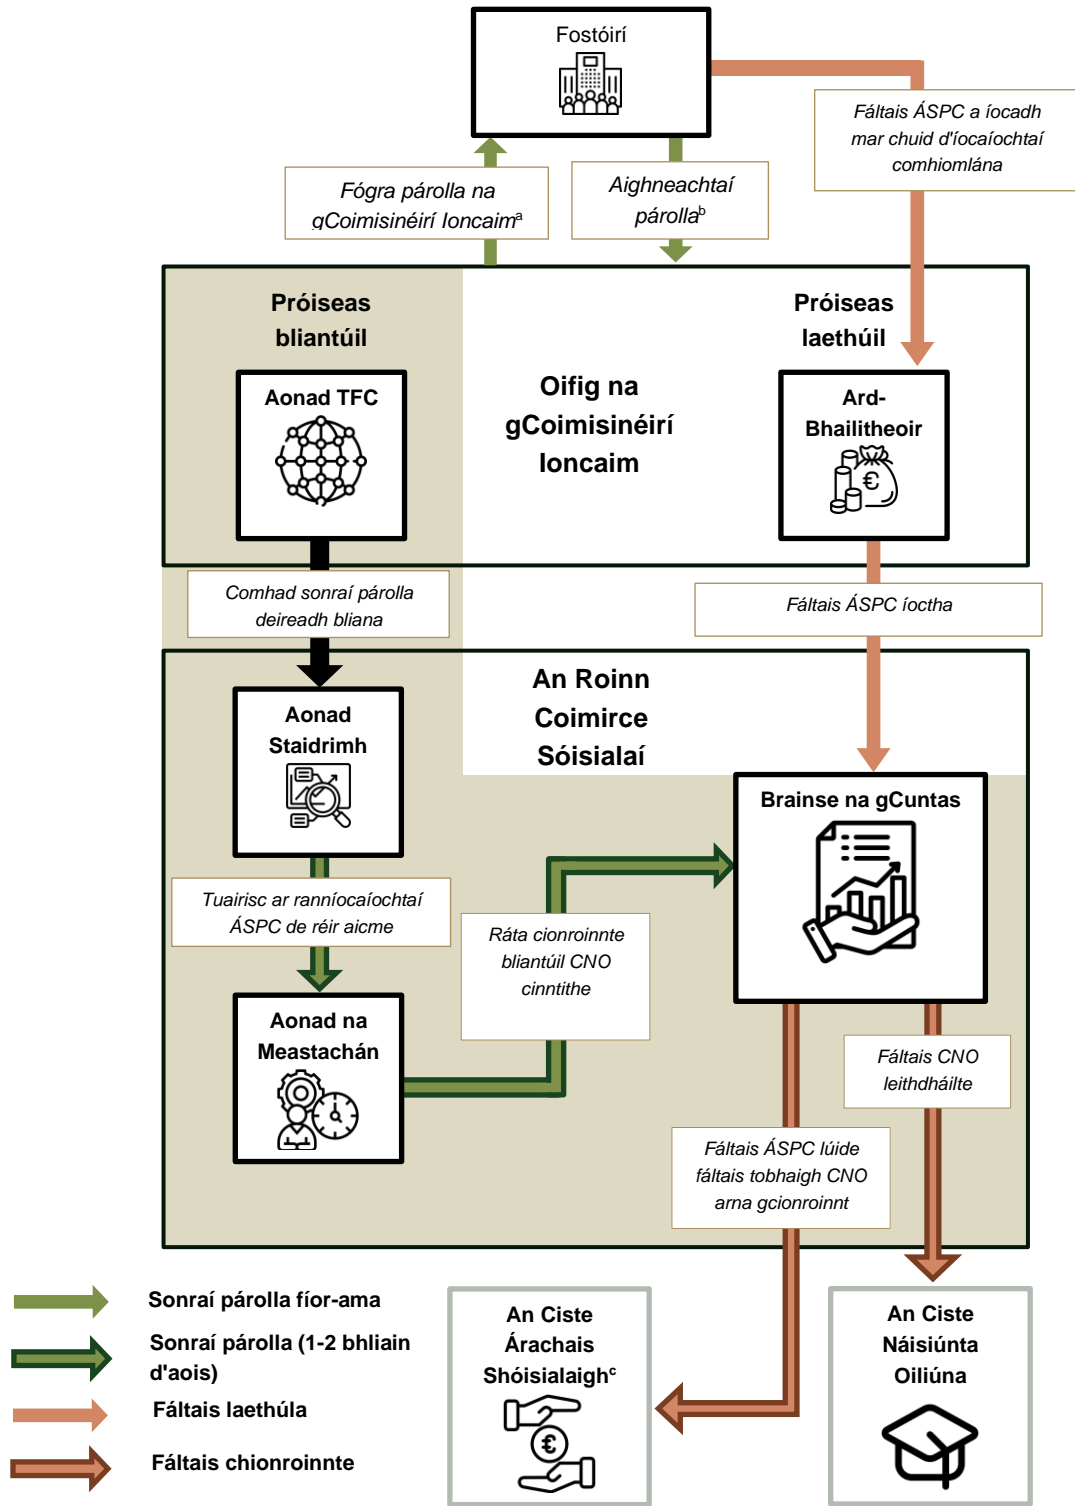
Fostóirí

Fáltais ÁSPC a íocadh mar chuid d'íocaíochtaí comhiomlána

Fógra párolla na gCoimisinéirí Ioncaim$^{a}$

Aighneachtaí párolla$^{b}$

Próiseas bliantúil

Próiseas laethúil

Aonad TFC

Oifig na gCoimisinéirí Ioncaim

Ard-Bhailitheoir

Comhad sonraí párolla deireadh bliana

Fáltais ÁSPC íoctha

An Roinn Coimirce Sóisialaí

Aonad Staidrimh

Brainse na gCuntas

Tuairisc ar ranníocaíochtaí ÁSPC de réir aicme

Ráta cionroinnte bliantúil CNO cinntithe

Aonad na Meastachán

Fáltais CNO leithdháilte

Fáltais ÁSPC lúide fáltais tobhaigh CNO arna gcionroinnt

Sonraí párolla fíor-ama

Sonraí párolla (1-2 bhliain d'aois)

Fáltais laethúla

Fáltais chionroinnte

An Ciste Árachais Shóisialaigh$^{c}$

An Ciste Náisiúnta Oiliúna